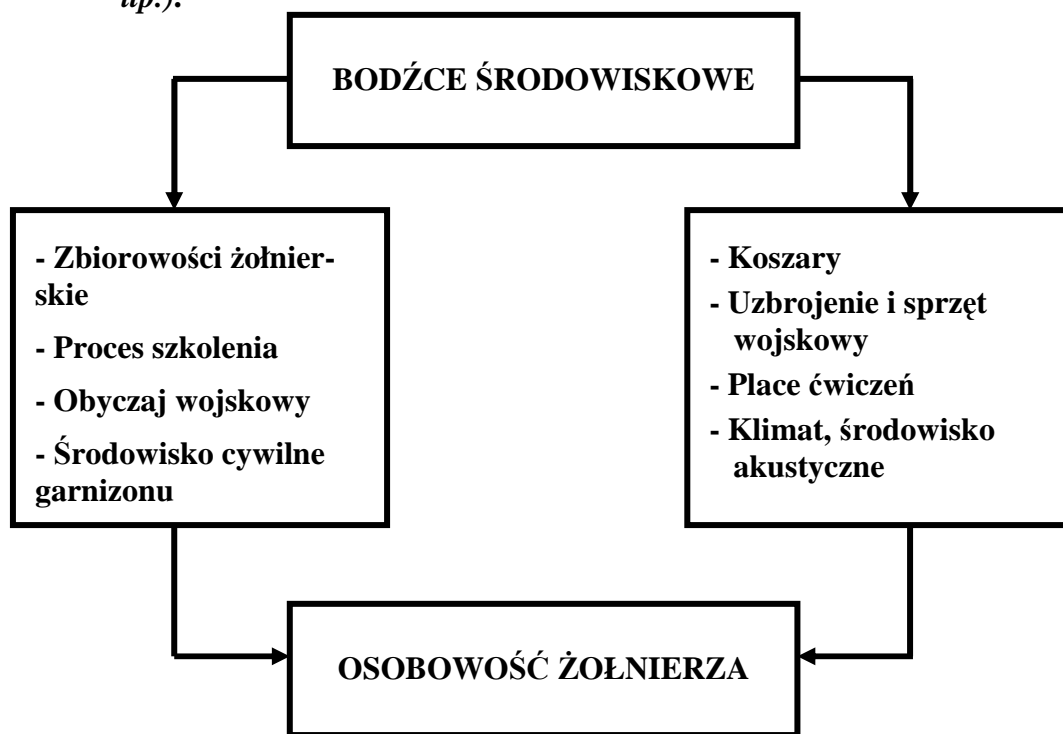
tp.).

BODŹCE ŚRODOWISKOWE

- Zbiorowości żołnierskie
- Proces szkolenia
- Obyczaj wojskowy
- Środowisko cywilne garnizonu

- Koszary
- Uzbrojenie i sprzęt wojskowy
- Place ćwiczeń
- Klimat, środowisko akustyczne

OSOBOWOŚĆ ŻOŁNIERZA